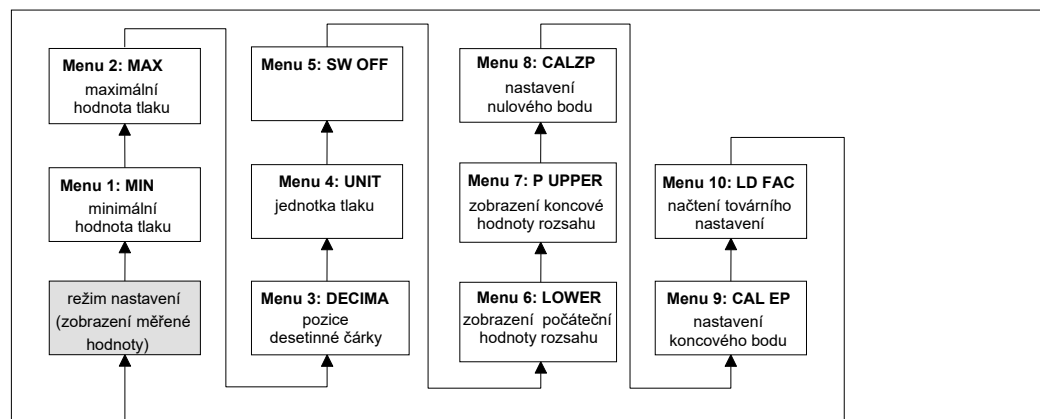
Menu 2: MAX
maximální hodnota tlaku

Menu 1: MIN
minimální hodnota tlaku

režim nastavení (zobrazení měřené hodnoty)

Menu 5: SW OFF

Menu 4: UNIT
jednotka tlaku

Menu 3: DECIMA
pozice desetinné čárky

Menu 8: CALZP
nastavení nulového bodu

Menu 7: P UPPER
zobrazení koncové hodnoty rozsahu

Menu 6: LOWER
zobrazení počáteční hodnoty rozsahu

Menu 10: LD FAC
načtení továrního nastavení

Menu 9: CAL EP
nastavení koncového bodu